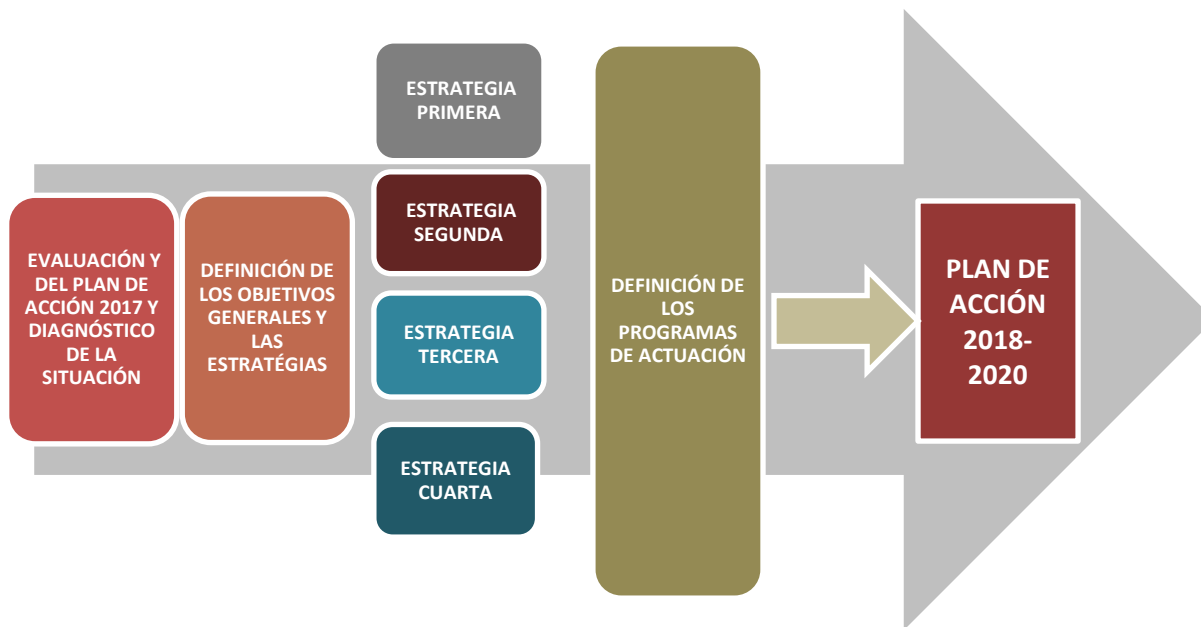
EVALUACIÓN Y DEL PLAN DE ACCIÓN 2017 Y DIAGNÓSTICO DE LA SITUACIÓN

DEFINICIÓN DE LOS OBJETIVOS GENERALES Y LAS ESTRATÉGIAS

ESTRATEGIA PRIMERA

ESTRATEGIA SEGUNDA

ESTRATEGIA TERCERA

ESTRATEGIA CUARTA

DEFINICIÓN DE LOS PROGRAMAS DE ACTUACIÓN

PLAN DE ACCIÓN 2018-2020